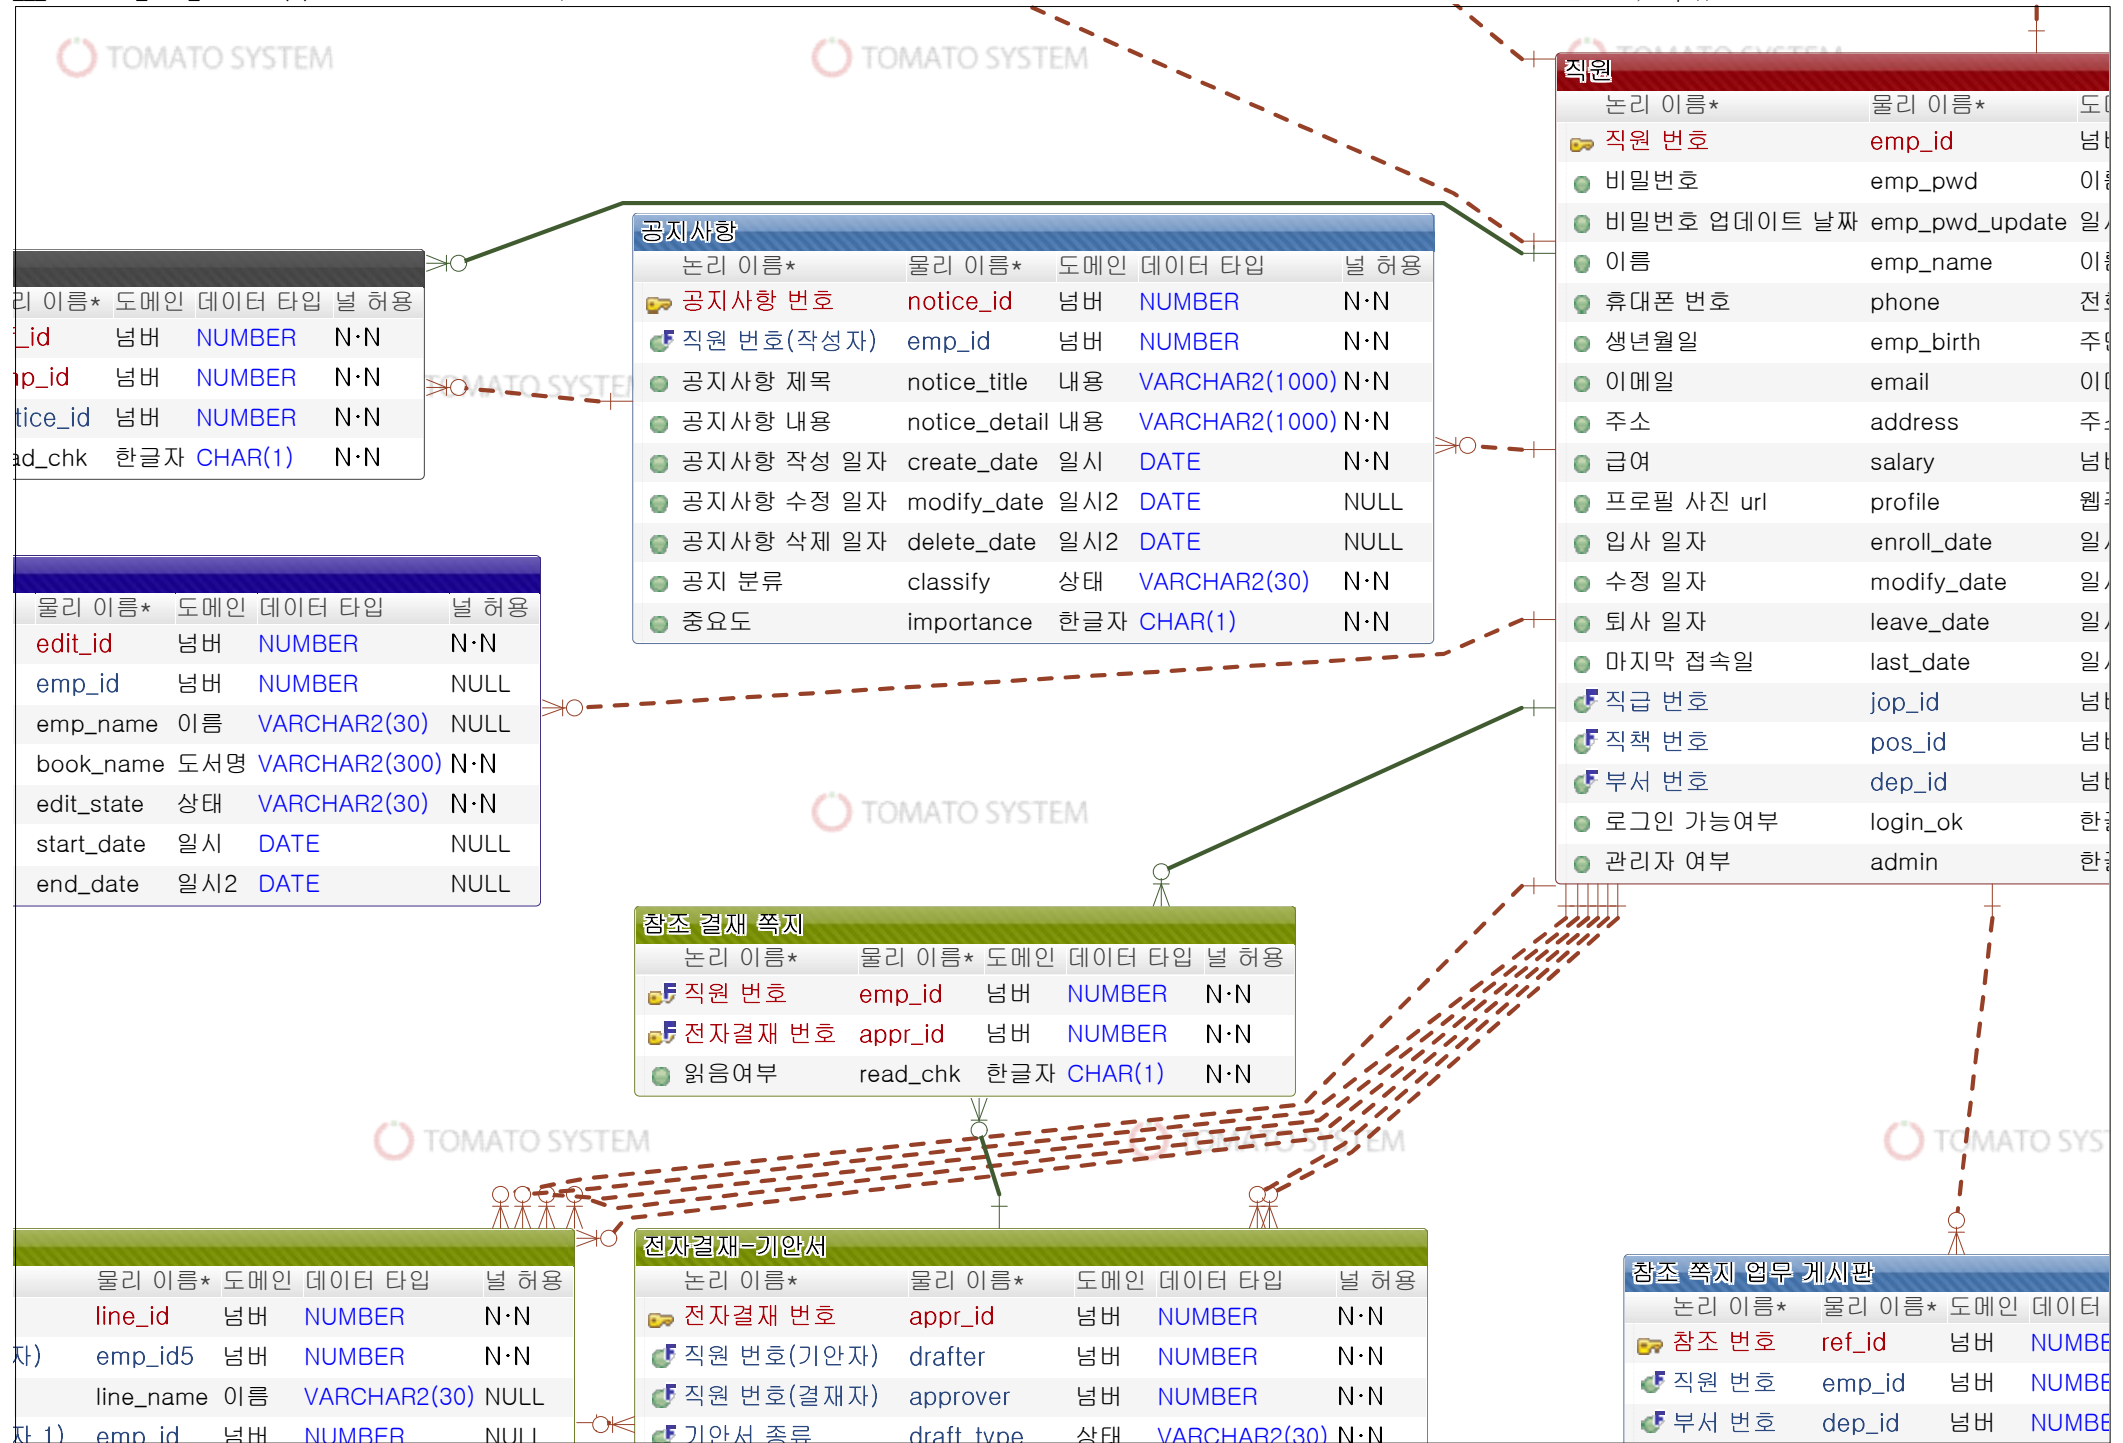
TOMATO SYSTEM
TOMATO SYSTEM

직원

| 논리 이름* | 물리 이름* | 도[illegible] |
|---|---|---|
| 직원 번호 | emp_id | 넘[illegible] |
| 비밀번호 | emp_pwd | 이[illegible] |
| 비밀번호 업데이트 날짜 | emp_pwd_update | 일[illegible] |
| 이름 | emp_name | 이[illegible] |
| 휴대폰 번호 | phone | 전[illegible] |
| 생년월일 | emp_birth | 주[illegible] |
| 이메일 | email | 이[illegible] |
| 주소 | address | 주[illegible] |
| 급여 | salary | 넘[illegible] |
| 프로필 사진 url | profile | 웹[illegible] |
| 입사 일자 | enroll_date | 일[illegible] |
| 수정 일자 | modify_date | 일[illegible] |
| 퇴사 일자 | leave_date | 일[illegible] |
| 마지막 접속일 | last_date | 일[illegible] |
| 직급 번호 | jop_id | 넘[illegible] |
| 직책 번호 | pos_id | 넘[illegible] |
| 부서 번호 | dep_id | 넘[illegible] |
| 로그인 가능여부 | login_ok | 한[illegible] |
| 관리자 여부 | admin | 한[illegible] |

공지사항

| 논리 이름* | 물리 이름* | 도메인 | 데이터 타입 | 널 허용 |
|---|---|---|---|---|
| 공지사항 번호 | notice_id | 넘버 | NUMBER | N·N |
| 직원 번호(작성자) | emp_id | 넘버 | NUMBER | N·N |
| 공지사항 제목 | notice_title | 내용 | VARCHAR2(1000) | N·N |
| 공지사항 내용 | notice_detail | 내용 | VARCHAR2(1000) | N·N |
| 공지사항 작성 일자 | create_date | 일시 | DATE | N·N |
| 공지사항 수정 일자 | modify_date | 일시2 | DATE | NULL |
| 공지사항 삭제 일자 | delete_date | 일시2 | DATE | NULL |
| 공지 분류 | classify | 상태 | VARCHAR2(30) | N·N |
| 중요도 | importance | 한글자 | CHAR(1) | N·N |

| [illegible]리 이름* | 도메인 | 데이터 타입 | 널 허용 |
|---|---|---|---|
| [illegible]_id | 넘버 | NUMBER | N·N |
| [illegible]p_id | 넘버 | NUMBER | N·N |
| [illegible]tice_id | 넘버 | NUMBER | N·N |
| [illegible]ad_chk | 한글자 | CHAR(1) | N·N |

TOMATO SYSTEM

| 물리 이름* | 도메인 | 데이터 타입 | 널 허용 |
|---|---|---|---|
| edit_id | 넘버 | NUMBER | N·N |
| emp_id | 넘버 | NUMBER | NULL |
| emp_name | 이름 | VARCHAR2(30) | NULL |
| book_name | 도서명 | VARCHAR2(300) | N·N |
| edit_state | 상태 | VARCHAR2(30) | N·N |
| start_date | 일시 | DATE | NULL |
| end_date | 일시2 | DATE | NULL |

TOMATO SYSTEM

참조 결재 쪽지

| 논리 이름* | 물리 이름* | 도메인 | 데이터 타입 | 널 허용 |
|---|---|---|---|---|
| 직원 번호 | emp_id | 넘버 | NUMBER | N·N |
| 전자결재 번호 | appr_id | 넘버 | NUMBER | N·N |
| 읽음여부 | read_chk | 한글자 | CHAR(1) | N·N |

TOMATO SYSTEM
TOMATO SYSTEM
TOMATO SYS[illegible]

| | 물리 이름* | 도메인 | 데이터 타입 | 널 허용 |
|---|---|---|---|---|
| | line_id | 넘버 | NUMBER | N·N |
| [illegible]자) | emp_id5 | 넘버 | NUMBER | N·N |
| | line_name | 이름 | VARCHAR2(30) | NULL |
| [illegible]자 1) | emp_id | 넘버 | NUMBER | NULL |

전자결재-기안서

| 논리 이름* | 물리 이름* | 도메인 | 데이터 타입 | 널 허용 |
|---|---|---|---|---|
| 전자결재 번호 | appr_id | 넘버 | NUMBER | N·N |
| 직원 번호(기안자) | drafter | 넘버 | NUMBER | N·N |
| 직원 번호(결재자) | approver | 넘버 | NUMBER | N·N |
| 기안서 종류 | draft_type | 상태 | VARCHAR2(30) | N·N |

참조 쪽지 업무 게시판

| 논리 이름* | 물리 이름* | 도메인 | 데이터 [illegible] |
|---|---|---|---|
| 참조 번호 | ref_id | 넘버 | NUMBE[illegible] |
| 직원 번호 | emp_id | 넘버 | NUMBE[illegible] |
| 부서 번호 | dep_id | 넘버 | NUMBE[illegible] |